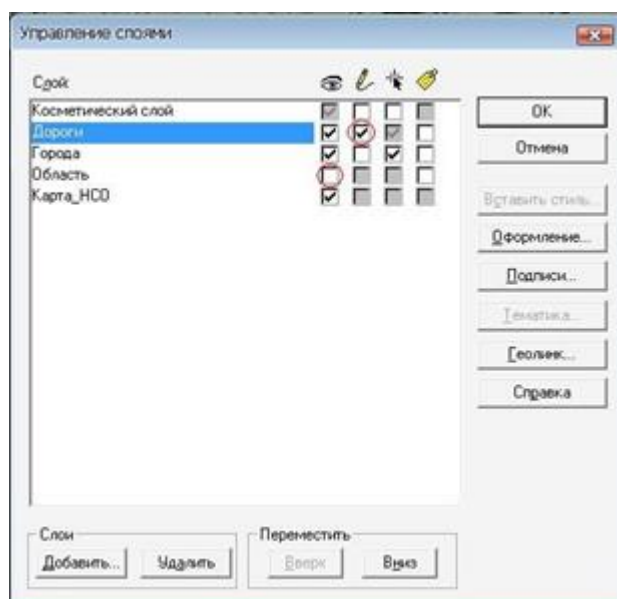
Управление слоями

Слой
Косметический слой
Дороги
Города
Область
Карта_НСО

OK
Отмена
Вставить стиль...
Оформление...
Подписи...
Тематика...
Геолинк...
Справка

Слои
Добавить...
Удалить

Переместить
Вверх
Вниз